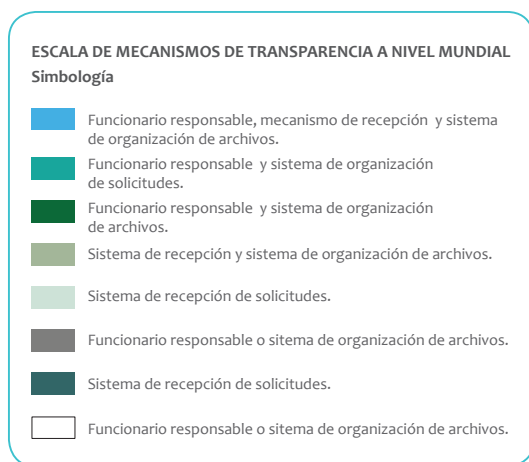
ESCALA DE MECANISMOS DE TRANSPARENCIA A NIVEL MUNDIAL
Simbología

Funcionario responsable, mecanismo de recepción y sistema de organización de archivos.

Funcionario responsable y sistema de organización de solicitudes.

Funcionario responsable y sistema de organización de archivos.

Sistema de recepción y sistema de organización de archivos.

Sistema de recepción de solicitudes.

Funcionario responsable o sitema de organización de archivos.

Sistema de recepción de solicitudes.

Funcionario responsable o sitema de organización de archivos.